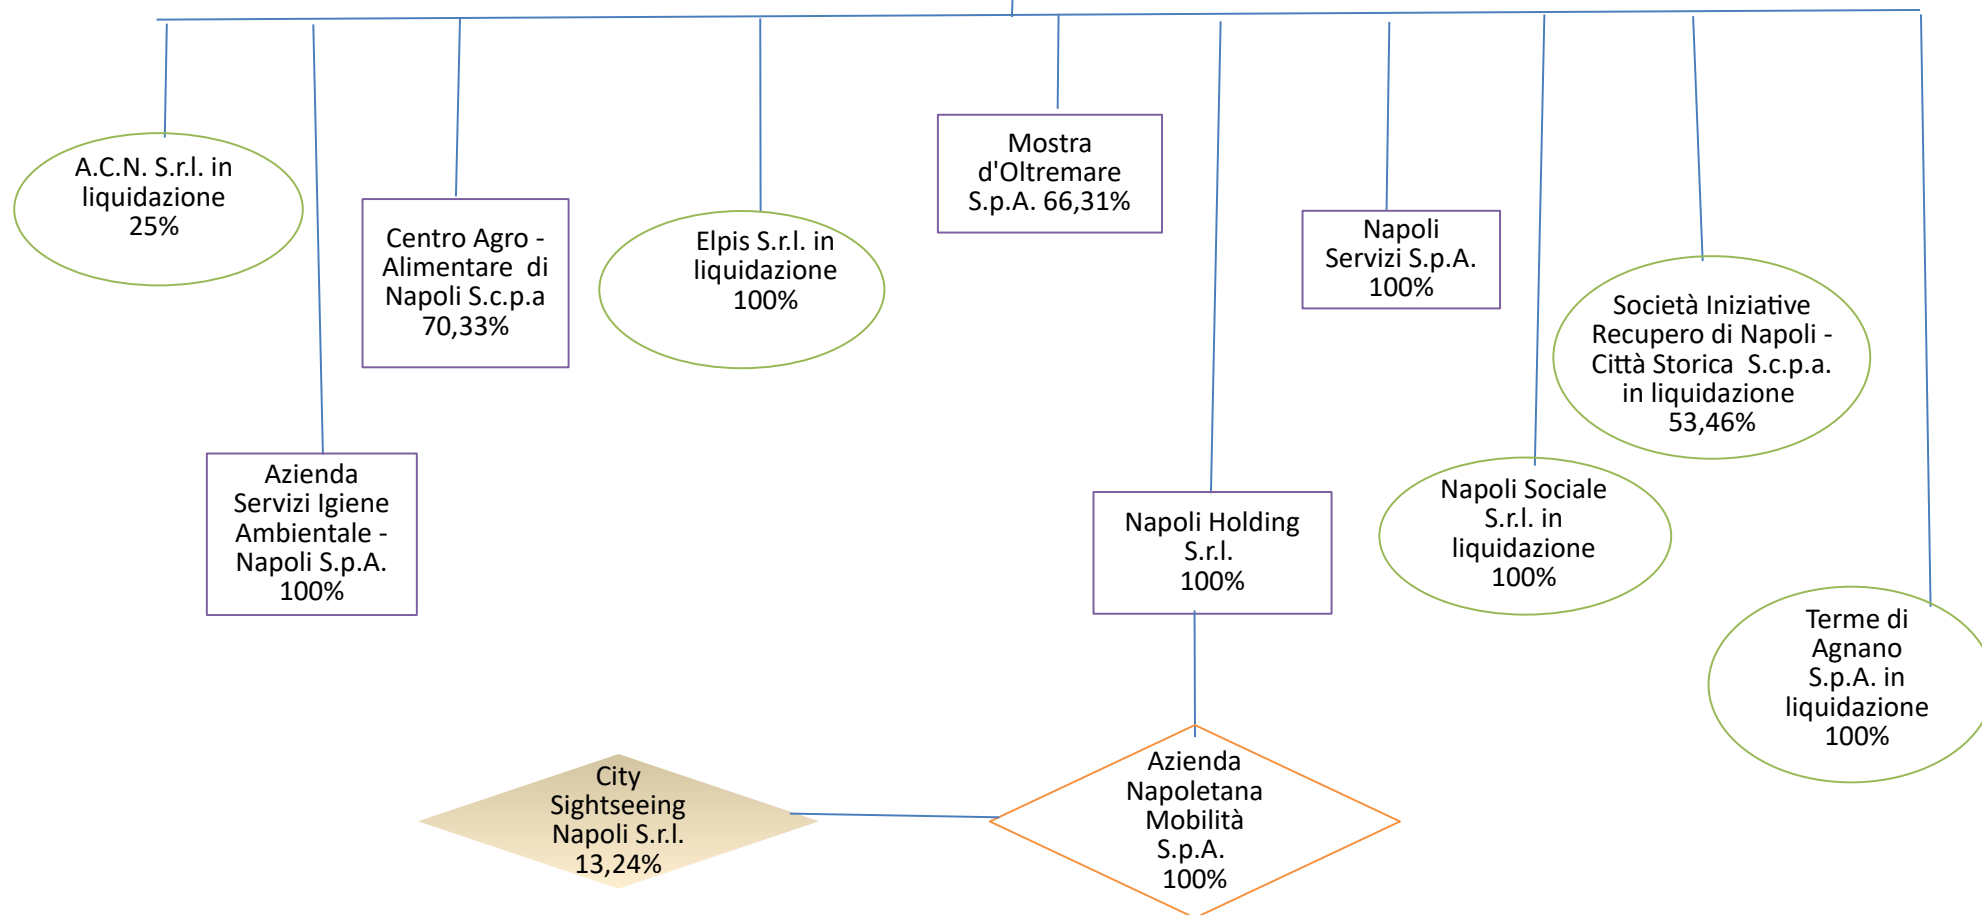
A.C.N. S.r.l. in liquidazione 25%

Azienda Servizi Igiene Ambientale - Napoli S.p.A. 100%

Centro Agro - Alimentare di Napoli S.c.p.a 70,33%

Elpis S.r.l. in liquidazione 100%

Mostra d'Oltremare S.p.A. 66,31%

Napoli Holding S.r.l. 100%

Napoli Servizi S.p.A. 100%

Napoli Sociale S.r.l. in liquidazione 100%

Società Iniziative Recupero di Napoli - Città Storica S.c.p.a. in liquidazione 53,46%

Terme di Agnano S.p.A. in liquidazione 100%

City Sightseeing Napoli S.r.l. 13,24%

Azienda Napoletana Mobilità S.p.A. 100%